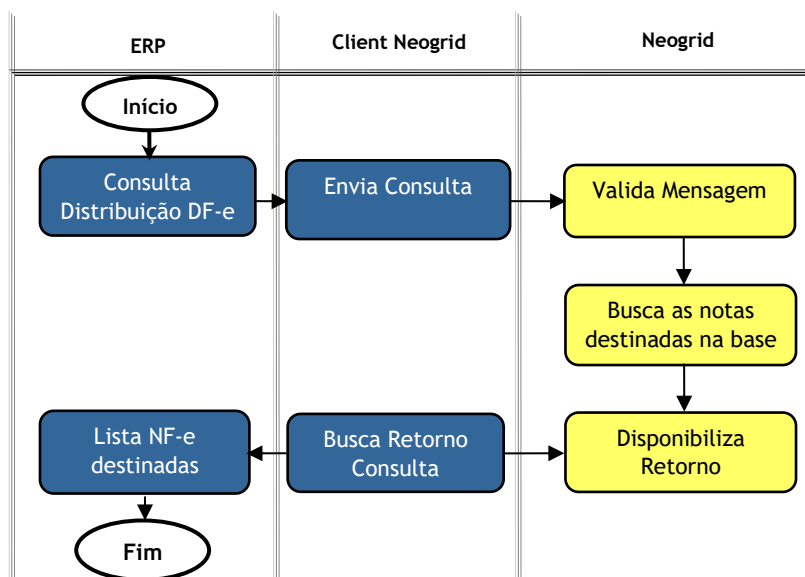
| ERP | Client Neogrid | Neogrid |
|---|---|---|

Início

Consulta Distribuição DF-e

Envia Consulta

Valida Mensagem

Busca as notas destinadas na base

Disponibiliza Retorno

Busca Retorno Consulta

Lista NF-e destinadas

Fim